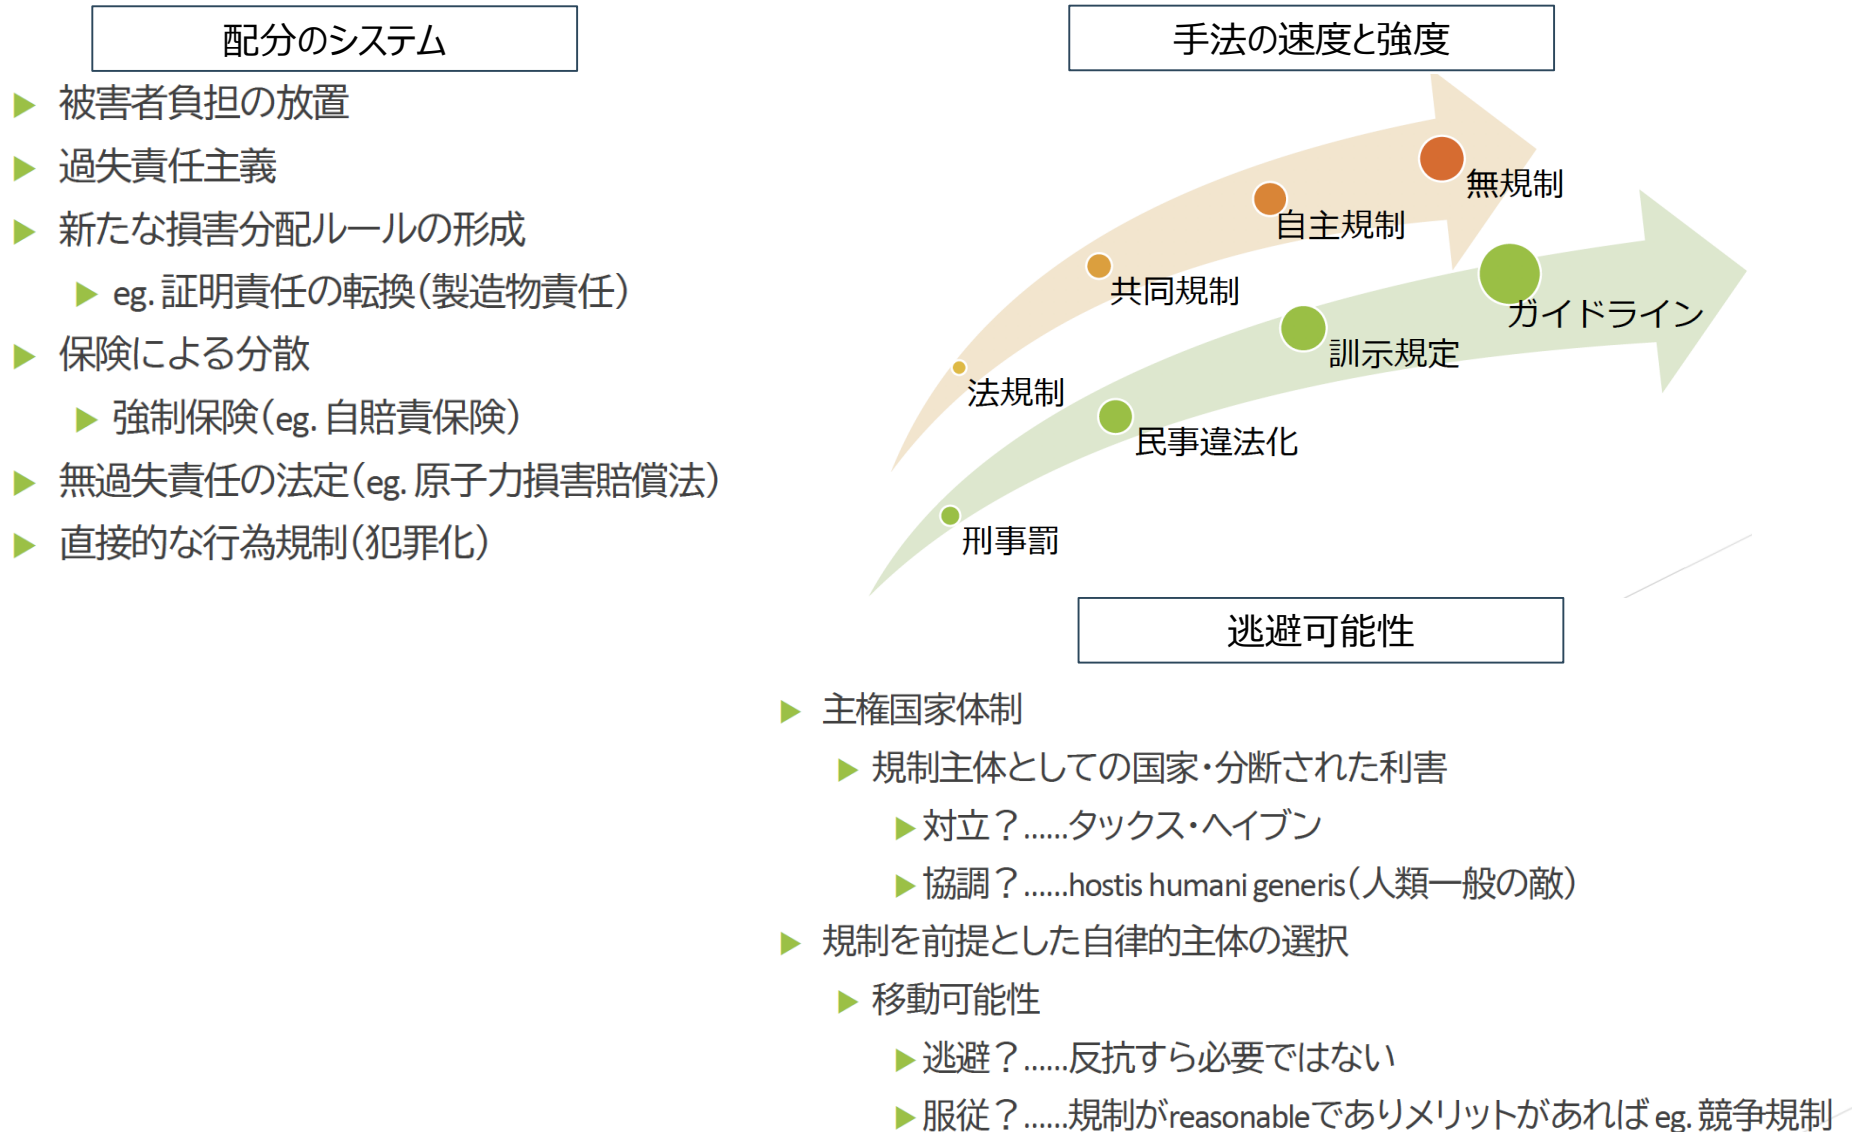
配分のシステム

被害者負担の放置

過失責任主義

新たな損害分配ルールの形成

eg. 証明責任の転換（製造物責任）

保険による分散

強制保険（eg. 自賠責保険）

無過失責任の法定（eg. 原子力損害賠償法）

直接的な行為規制（犯罪化）

手法の速度と強度

無規制

自主規制

共同規制

法規制

ガイドライン

訓示規定

民事違法化

刑事罰

逃避可能性

主権国家体制

規制主体としての国家・分断された利害

対立？……タックス・ヘイブン

協調？……hostis humani generis（人類一般の敵）

規制を前提とした自律的主体の選択

移動可能性

逃避？……反抗すら必要ではない

服従？……規制がreasonableでありメリットがあれば eg. 競争規制